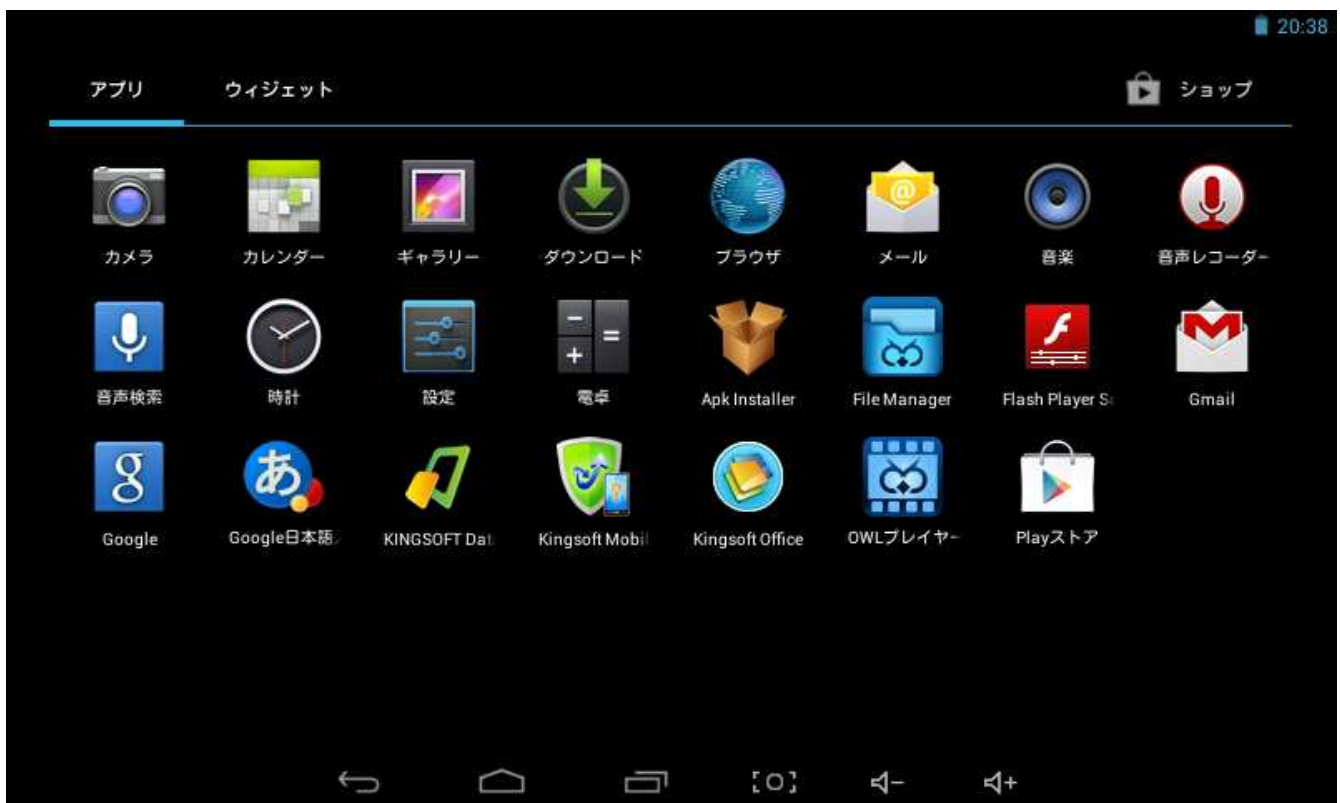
20:38

アプリ ウィジェット ショップ

カメラ
カレンダー
ギャラリー
ダウンロード
ブラウザ
メール
音楽
音声レコーダー

音声検索
時計
設定
電卓
Apk Installer
File Manager
Flash Player S
Gmail

Google
Google日本語
KINGSOFT Dat
Kingsoft Mobil
Kingsoft Office
OWLプレイヤー
Playストア